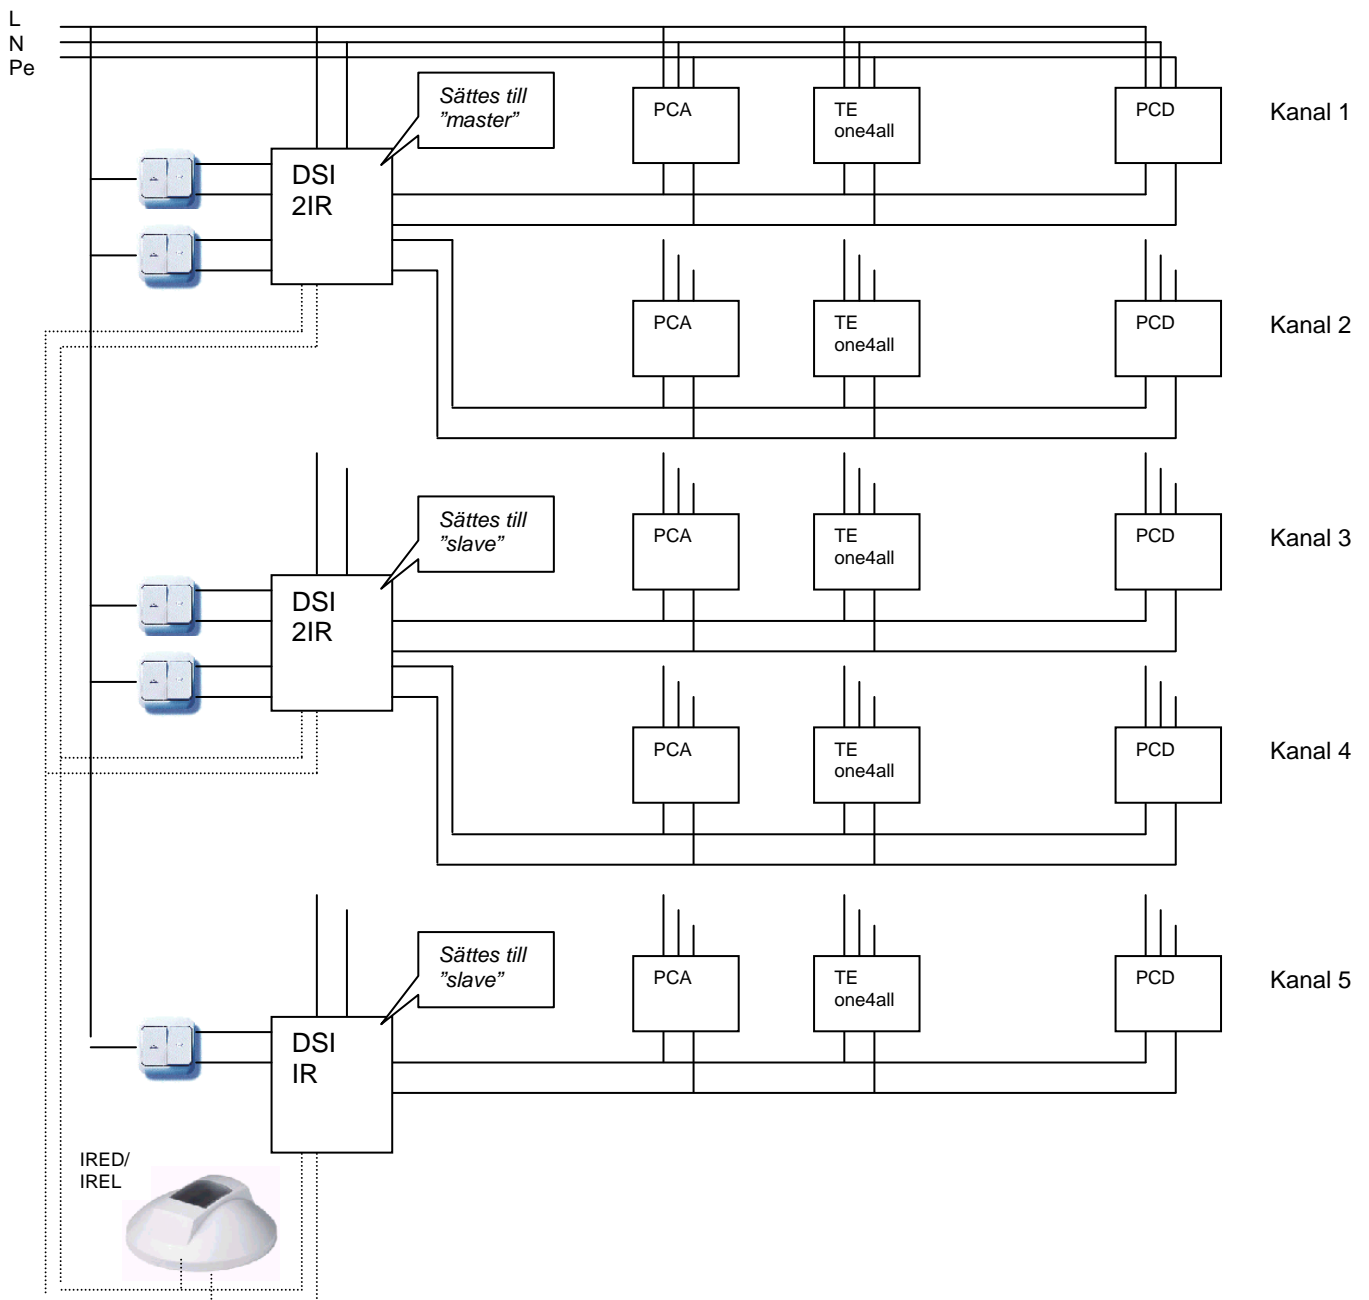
L
N
Pe

Sättes till ”master”

DSI 2IR

PCA

TE one4all

PCD

Kanal 1

PCA

TE one4all

PCD

Kanal 2

Sättes till ”slave”

DSI 2IR

PCA

TE one4all

PCD

Kanal 3

PCA

TE one4all

PCD

Kanal 4

Sättes till ”slave”

DSI IR

PCA

TE one4all

PCD

Kanal 5

IRED/ IREL